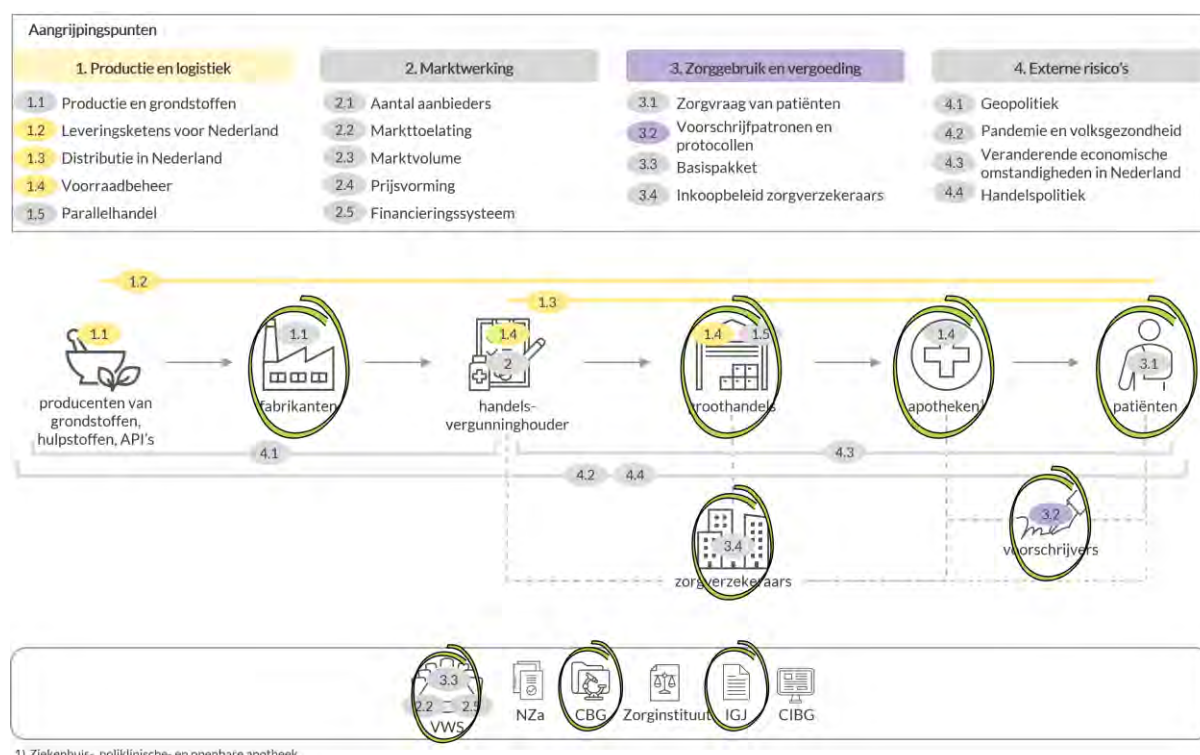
Aangrijpingspunten

1. Productie en logistiek
1.1 Productie en grondstoffen
1.2 Leveringsketens voor Nederland
1.3 Distributie in Nederland
1.4 Voorraadbeheer
1.5 Parallelhandel

2. Marktwerking
2.1 Aantal aanbieders
2.2 Markttoelating
2.3 Marktvolume
2.4 Prijsvorming
2.5 Financieringssysteem

3. Zorggebruik en vergoeding
3.1 Zorgvraag van patiënten
3.2 Voorschrijfpatronen en protocollen
3.3 Basispakket
3.4 Inkoopbeleid zorgverzekeraars

4. Externe risico's
4.1 Geopolitiek
4.2 Pandemie en volksgezondheid
4.3 Veranderende economische omstandigheden in Nederland
4.4 Handelspolitiek

1.2
1.3
1.1
producenten van grondstoffen, hulpstoffen, API's
1.1
fabrikanten
1.4
2
handels-vergunninghouder
1.4 1.5
groothandels
1.4
apotheken¹
3.1
patiënten
4.1
4.3
4.2 4.4
3.4
zorgverzekeraars
3.2
voorschrijvers

3.3
2.2 2.5
VWS
NZa
CBG
Zorginstituut
IGJ
CIBG

1) Ziekenhuis-, poliklinische- en openbare apotheek